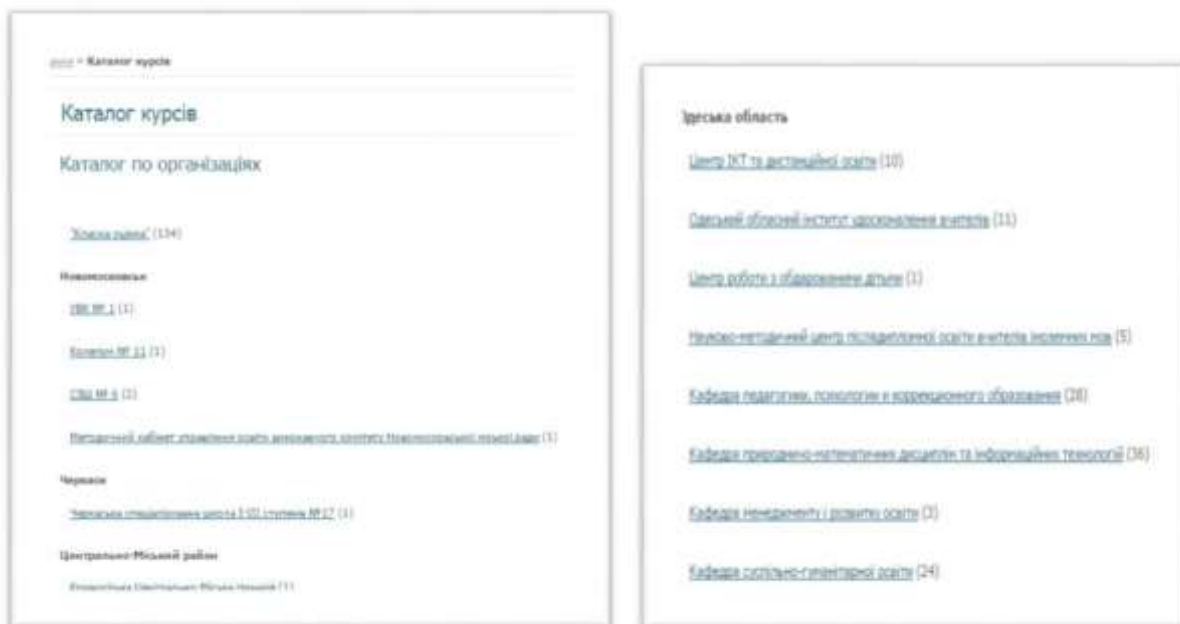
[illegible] » Каталог курсів

Каталог курсів

Каталог по організаціях

"Школа рідна" (134)

Новомосковськ

УВК № 1 (1)

Колегіум № 11 (1)

СШ № 6 (1)

Методичний кабінет управління освіти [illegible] Новомосковської міської ради (1)

Черкаси

Черкаська спеціалізована школа І-ІІІ ступенів № 17 (1)

Центрально-Міський район

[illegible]

Одеська область

Центр ІКТ та дистанційної освіти (10)

Одеський обласний інститут удосконалення вчителів (11)

Центр роботи з обдарованими дітьми (1)

Науково-методичний центр післядипломної освіти вчителів іноземних мов (5)

Кафедра педагогики, психологии и коррекционного образования (28)

Кафедра природничо-математичних дисциплін та інформаційних технологій (36)

Кафедра менеджменту і розвитку освіти (3)

Кафедра суспільно-гуманітарної освіти (24)